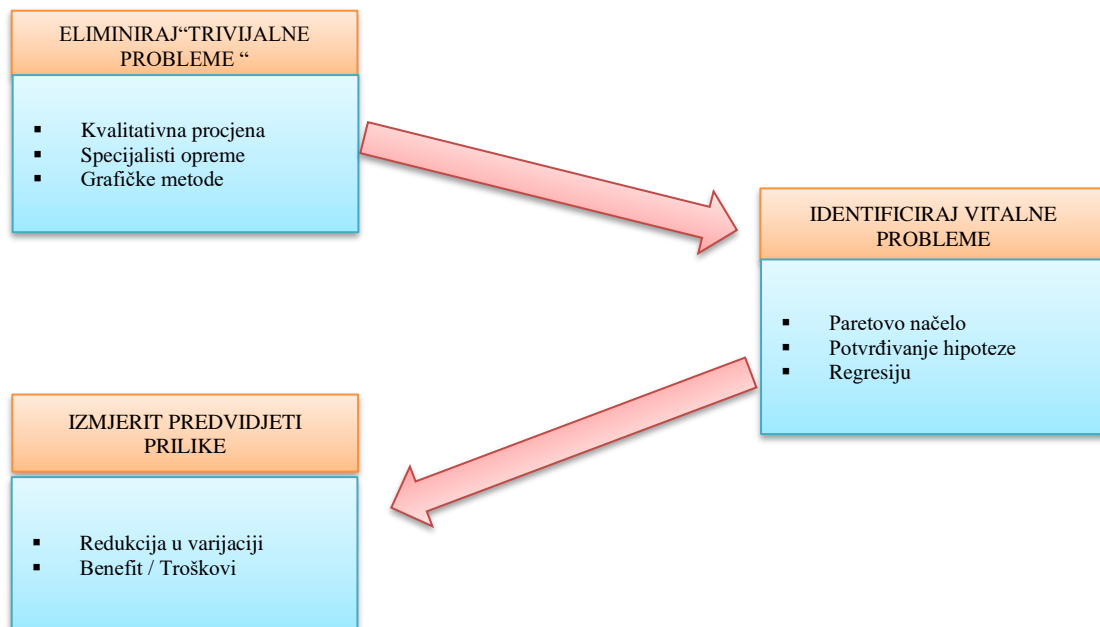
ELIMINIRAJ“TRIVIJALNE PROBLEME “

▪ Kvalitativna procjena
▪ Specijalisti opreme
▪ Grafičke metode

IDENTIFICIRAJ VITALNE PROBLEME

▪ Paretovo načelo
▪ Potvrđivanje hipoteze
▪ Regresiju

IZMJERIT PREDVIDJETI PRILIKE

▪ Redukcija u varijaciji
▪ Benefit / Troškovi